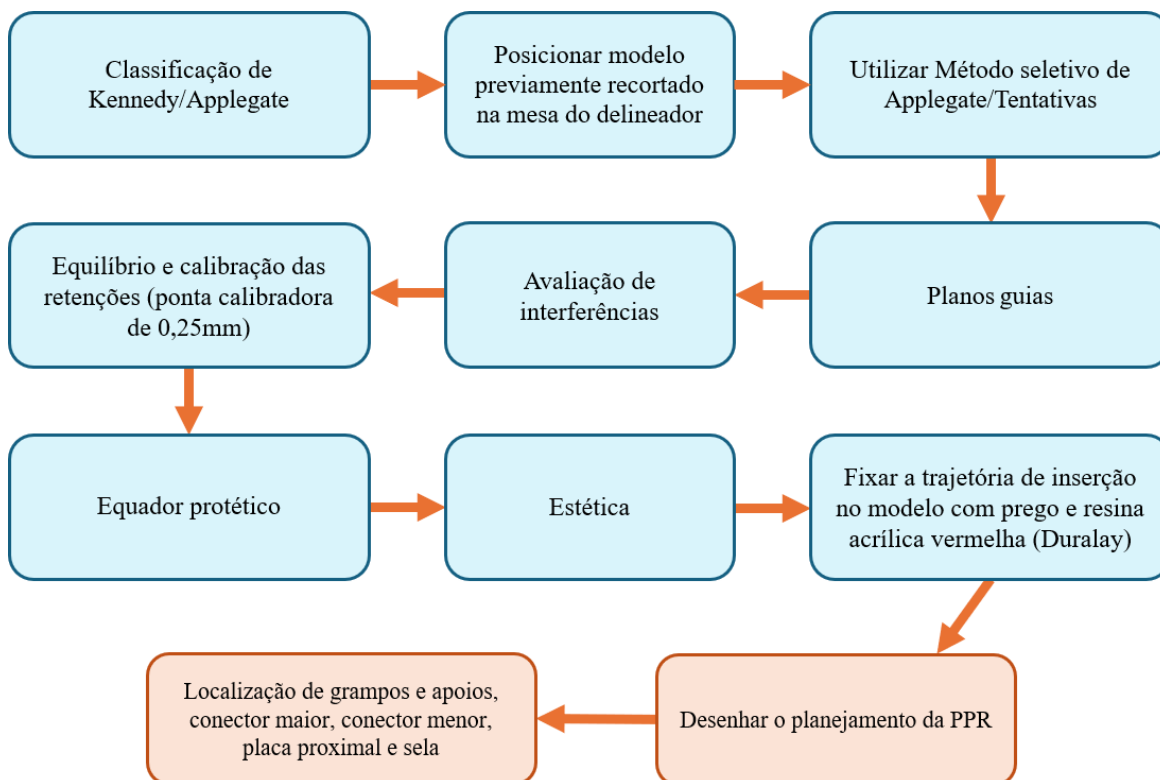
Classificação de Kennedy/Applegate

Posicionar modelo previamente recortado na mesa do delineador

Utilizar Método seletivo de Applegate/Tentativas

Planos guias

Avaliação de interferências

Equilíbrio e calibração das retenções (ponta calibradora de 0,25mm)

Equador protético

Estética

Fixar a trajetória de inserção no modelo com prego e resina acrílica vermelha (Duralay)

Desenhar o planejamento da PPR

Localização de grampos e apoios, conector maior, conector menor, placa proximal e sela